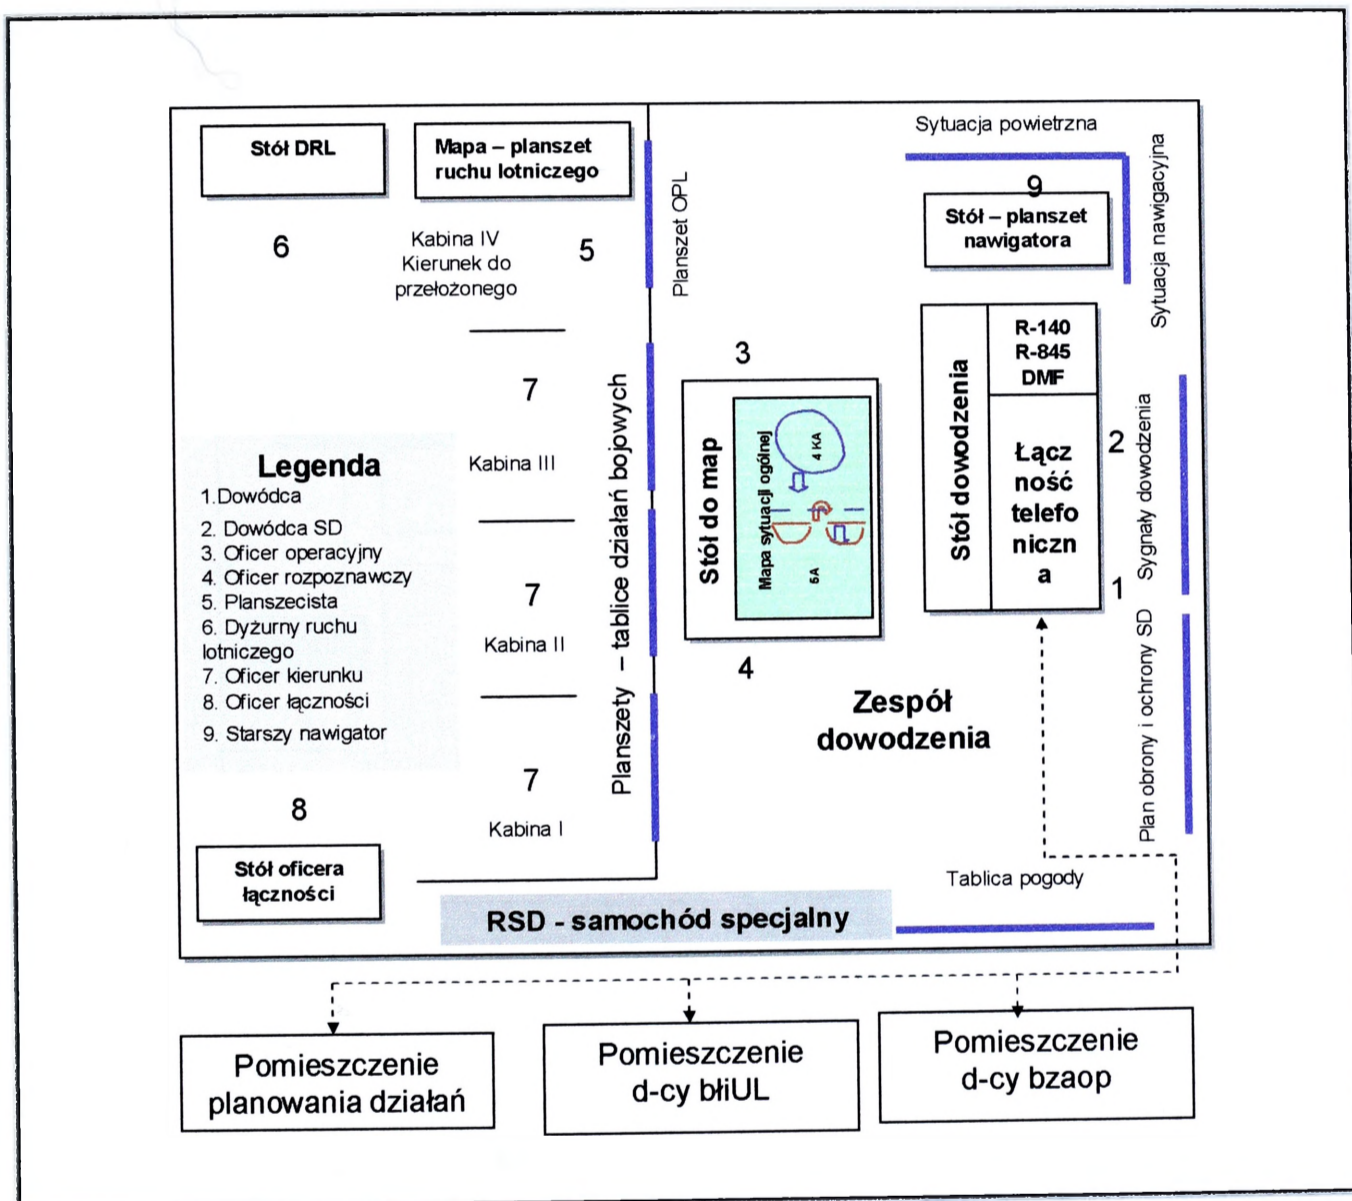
Stół DRL

Mapa – planszet ruchu lotniczego

6

Kabina IV Kierunek do przełożonego

5

Planszet OPL

Sytuacja powietrzna

9

Stół – planszet nawigatora

Sytuacja nawigacyjna

R-140
R-845
DMF

Stół dowodzenia

Łączność telefoniczna

2

1

Sygnały dowodzenia

Plan obrony i ochrony SD

3

Stół do map

Mapa sytuacji ogólnej

4 KA

5A

4

7

Kabina III

7

Kabina II

7

Kabina I

Planszety – tablice działań bojowych

Legenda
1. Dowódca
2. Dowódca SD
3. Oficer operacyjny
4. Oficer rozpoznawczy
5. Planszecista
6. Dyżurny ruchu lotniczego
7. Oficer kierunku
8. Oficer łączności
9. Starszy nawigator

8

Stół oficera łączności

Zespół dowodzenia

Tablica pogody

RSD - samochód specjalny

Pomieszczenie planowania działań

Pomieszczenie d-cy błiUL

Pomieszczenie d-cy bzaop